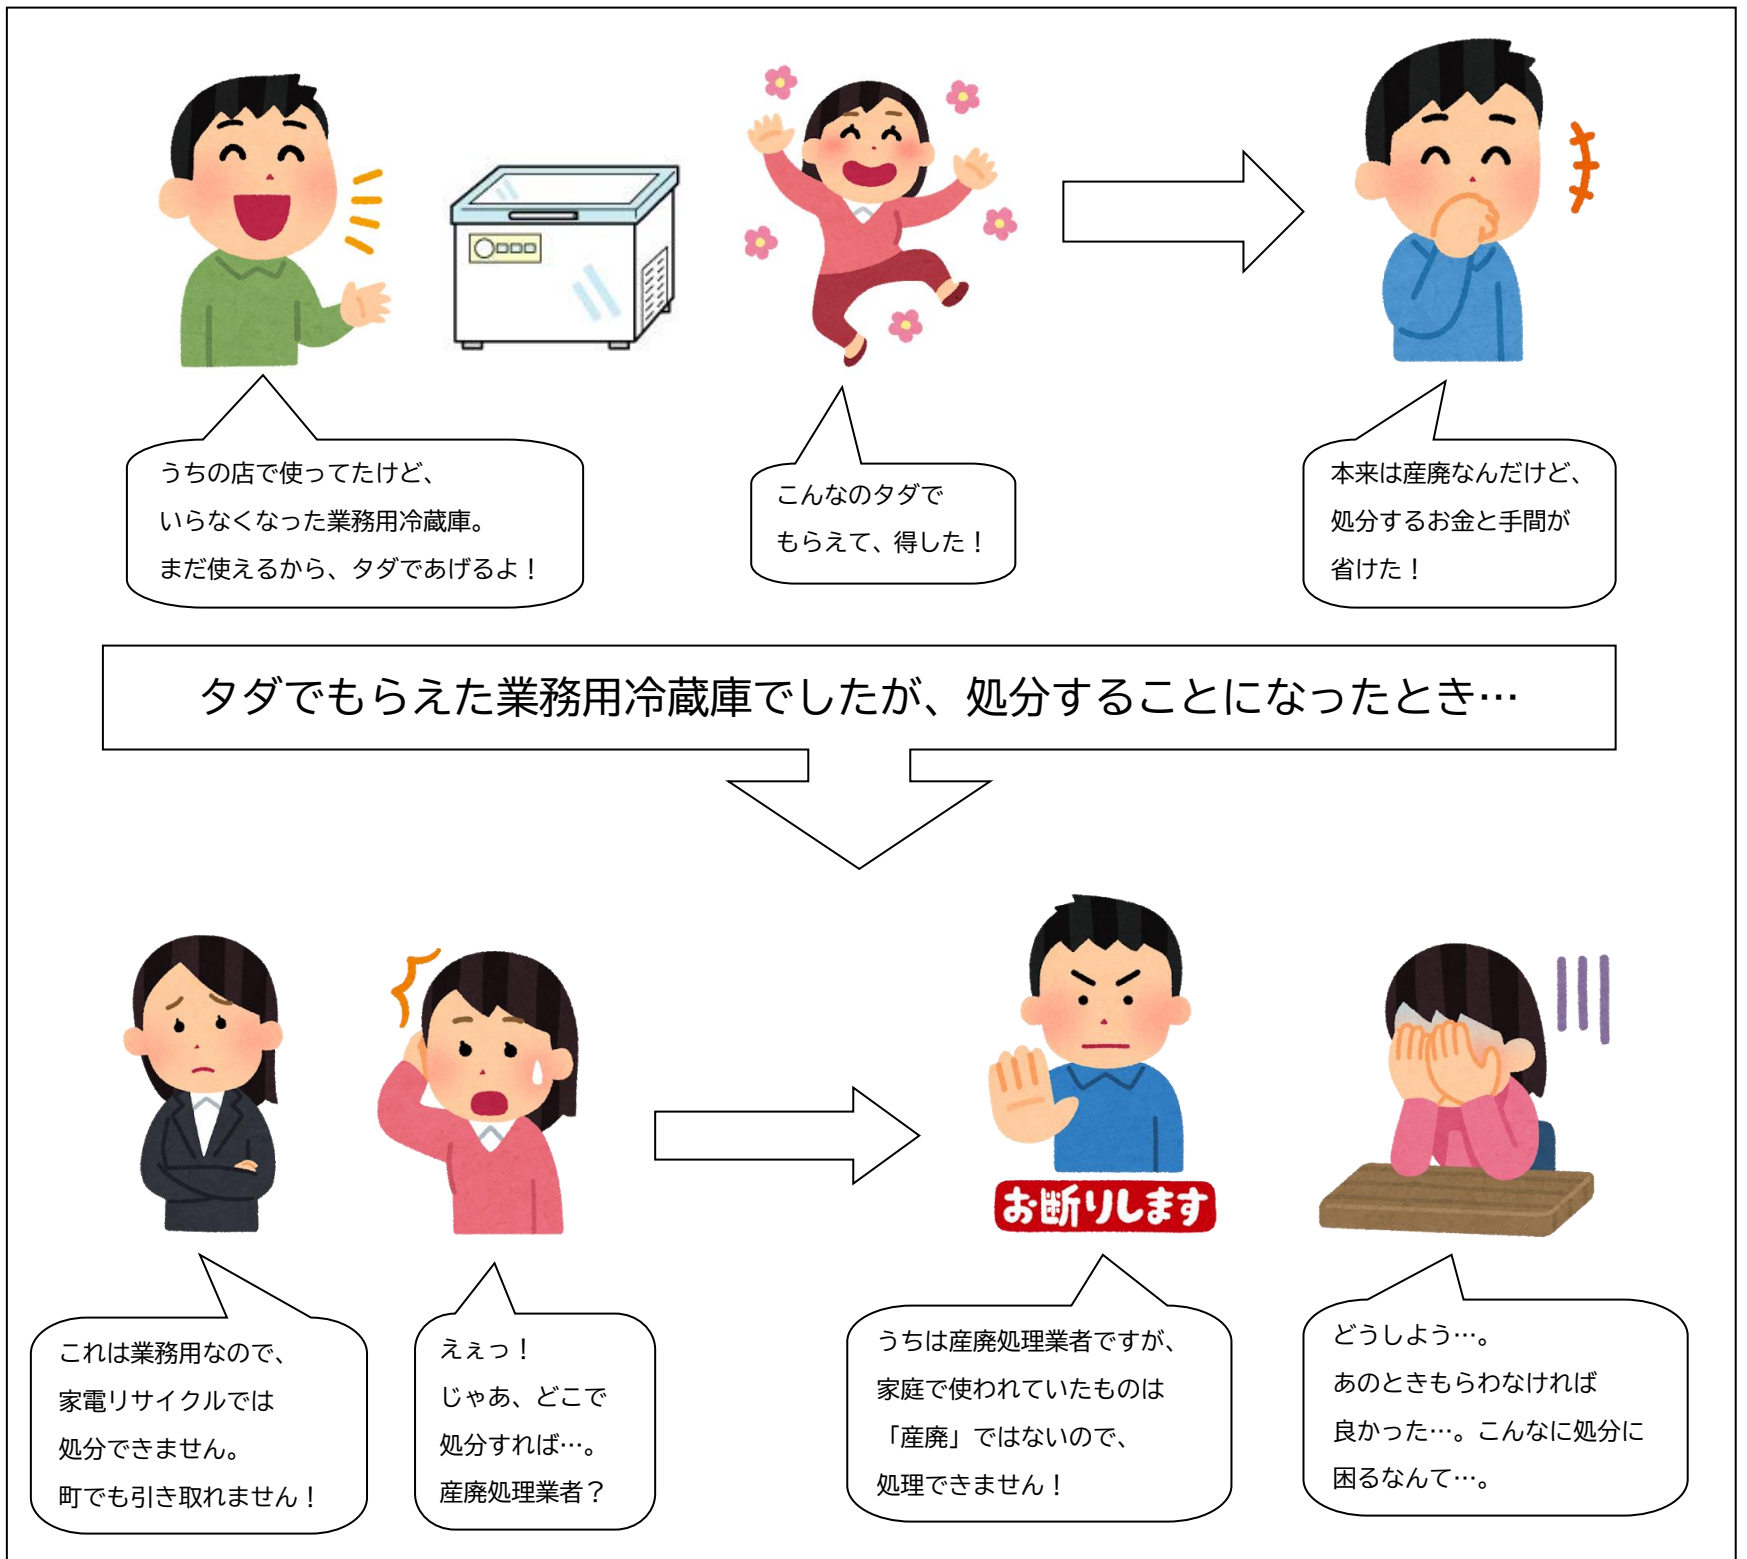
うちの店で使ってたけど、
いらなくなった業務用冷蔵庫。
まだ使えるから、タダであげるよ！

こんなのタダで
もらえて、得した！

本来は産廃なんだけど、
処分するお金と手間が
省けた！

タダでもらえた業務用冷蔵庫でしたが、処分することになったとき…

お断りします

これは業務用なので、
家電リサイクルでは
処分できません。
町でも引き取れません！

えぇっ！
じゃあ、どこで
処分すれば…。
産廃処理業者？

うちは産廃処理業者ですが、
家庭で使われていたものは
「産廃」ではないので、
処理できません！

どうしよう…。
あのときもらわなければ
良かった…。こんなに処分に
困るなんて…。